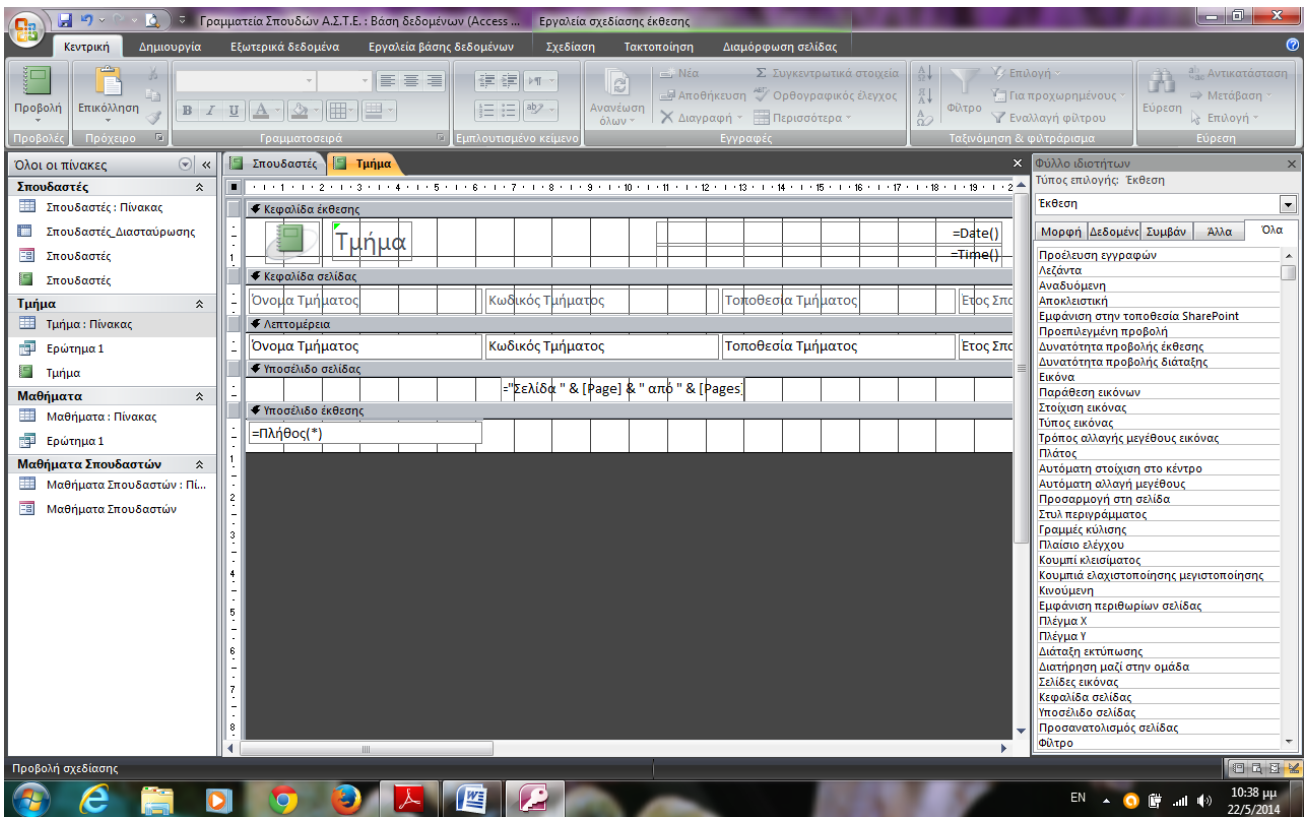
Γραμματεία Σπουδών Α.Σ.Τ.Ε. : Βάση δεδομένων (Access ... Εργαλεία σχεδίασης έκθεσης

Κεντρική Δημιουργία Εξωτερικά δεδομένα Εργαλεία βάσης δεδομένων Σχεδίαση Τακτοποίηση Διαμόρφωση σελίδας

Προβολή Επικόλληση Ανανέωση όλων Νέα Αποθήκευση Διαγραφή Συγκεντρωτικά στοιχεία Ορθογραφικός έλεγχος Περισσότερα Φίλτρο Επιλογή Για προχωρημένους Εναλλαγή φίλτρου Εύρεση Αντικατάσταση Μετάβαση Επιλογή

Προβολές Πρόχειρο Γραμματοσειρά Εμπλουτισμένο κείμενο Εγγραφές Ταξινόμηση & φιλτράρισμα Εύρεση

Όλοι οι πίνακες
Σπουδαστές
Σπουδαστές : Πίνακας
Σπουδαστές_Διασταύρωσης
Σπουδαστές
Σπουδαστές
Τμήμα
Τμήμα : Πίνακας
Ερώτημα 1
Τμήμα
Μαθήματα
Μαθήματα : Πίνακας
Ερώτημα 1
Μαθήματα Σπουδαστών
Μαθήματα Σπουδαστών : Πί...
Μαθήματα Σπουδαστών

Σπουδαστές Τμήμα

Κεφαλίδα έκθεσης
Τμήμα
=Date()
=Time()
Κεφαλίδα σελίδας
Όνομα Τμήματος Κωδικός Τμήματος Τοποθεσία Τμήματος Έτος Σπο
Λεπτομέρεια
Όνομα Τμήματος Κωδικός Τμήματος Τοποθεσία Τμήματος Έτος Σπο
Υποσέλιδο σελίδας
="Σελίδα " & [Page] & " από " & [Pages]
Υποσέλιδο έκθεσης
=Πλήθος(*)

Φύλλο ιδιοτήτων
Τύπος επιλογής: Έκθεση
Έκθεση
Μορφή Δεδομένα Συμβάν Άλλα Όλα
Προέλευση εγγραφών
Λεζάντα
Αναδυόμενη
Αποκλειστική
Εμφάνιση στην τοποθεσία SharePoint
Προεπιλεγμένη προβολή
Δυνατότητα προβολής έκθεσης
Δυνατότητα προβολής διάταξης
Εικόνα
Παράθεση εικόνων
Στοίχιση εικόνας
Τύπος εικόνας
Τρόπος αλλαγής μεγέθους εικόνας
Πλάτος
Αυτόματη στοίχιση στο κέντρο
Αυτόματη αλλαγή μεγέθους
Προσαρμογή στη σελίδα
Στυλ περιγράμματος
Γραμμές κύλισης
Πλαίσιο ελέγχου
Κουμπί κλεισίματος
Κουμπιά ελαχιστοποίησης μεγιστοποίησης
Κινούμενη
Εμφάνιση περιθωρίων σελίδας
Πλέγμα Χ
Πλέγμα Υ
Διάταξη εκτύπωσης
Διατήρηση μαζί στην ομάδα
Σελίδες εικόνας
Κεφαλίδα σελίδας
Υποσέλιδο σελίδας
Προσανατολισμός σελίδας
Φίλτρο

Προβολή σχεδίασης

EN 10:38 μμ 22/5/2014